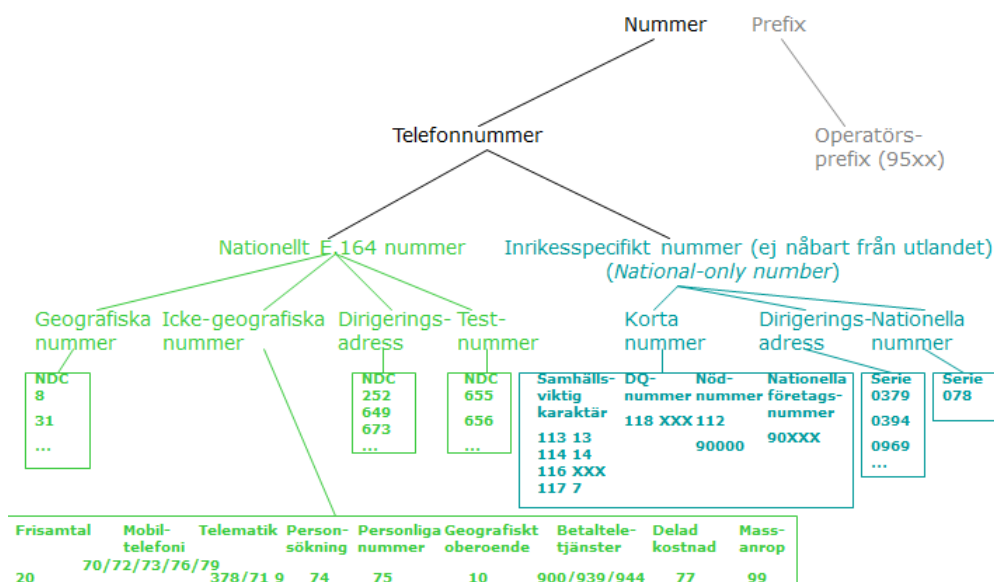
Nummer Prefix

Telefonnummer

Operatörsprefix (95xx)

Nationellt E.164 nummer

Inrikesspecifikt nummer (ej nåbart från utlandet) (*National-only number*)

Geografiska nummer

Icke-geografiska nummer

Dirigeringsadress

Testnummer

Korta nummer

Dirigeringsadress

Nationella nummer

NDC
8
31
...

NDC
252
649
673
...

NDC
655
656
...

Samhällsviktig karaktär
113 13
114 14
116 XXX
117 7

DQ-nummer
118 XXX

Nödnummer
112
90000

Nationella företagsnummer
90XXX

Serie
0379
0394
0969
...

Serie
078

| Frisamtal | Mobiltelefoni | Telematik | Personsökning | Personliga nummer | Geografiskt oberoende | Betaltele-tjänster | Delad kostnad | Massanrop |
|---|---|---|---|---|---|---|---|---|
| 20 | 70/72/73/76/79 | 378/71 9 | 74 | 75 | 10 | 900/939/944 | 77 | 99 |